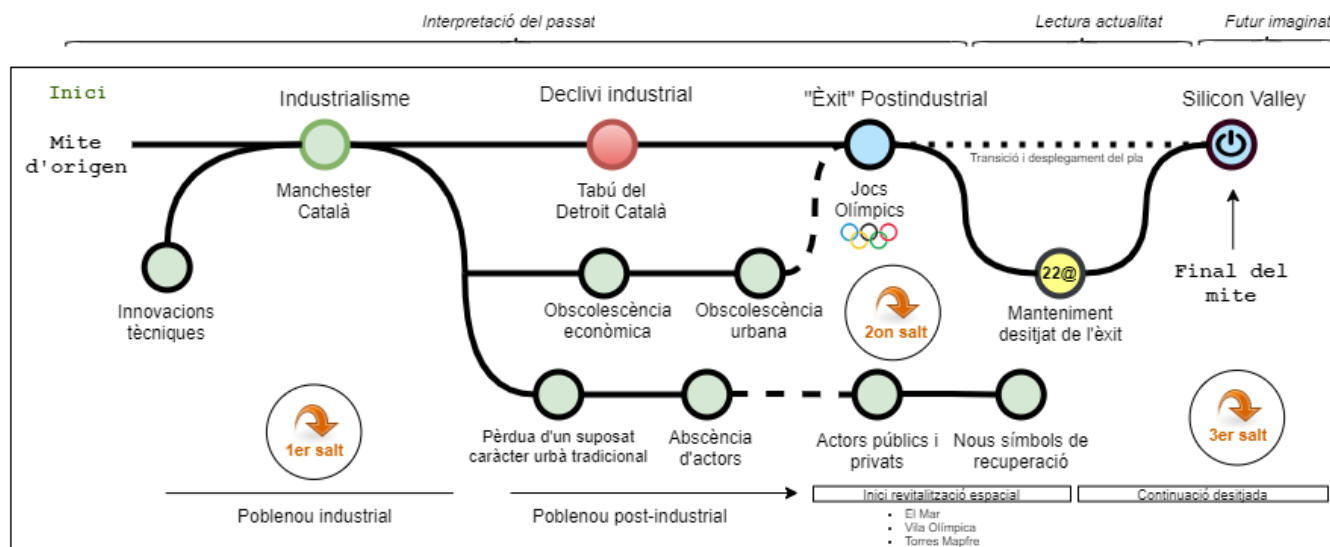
Interpretació del passat

Lectura actualitat

Futur imaginat

Inici

Mite d'origen

Industrialisme

Manchester Català

Innovacions tècniques

Declivi industrial

Tabú del Detroit Català

Obscolescència econòmica

Obscolescència urbana

"Èxit" Postindustrial

Jocs Olímpics

Transició i desplegament del pla

Silicon Valley

22@

Manteniment desitjat de l'èxit

Final del mite

2on salt

1er salt

3er salt

Pèrdua d'un suposat caràcter urbà tradicional

Abscència d'actors

Actors públics i privats

Nous símbols de recuperació

Poblenou industrial

Poblenou post-industrial

Inici revitalització espacial

Continuació desitjada

- El Mar
- Vila Olímpica
- Torres Mapfre